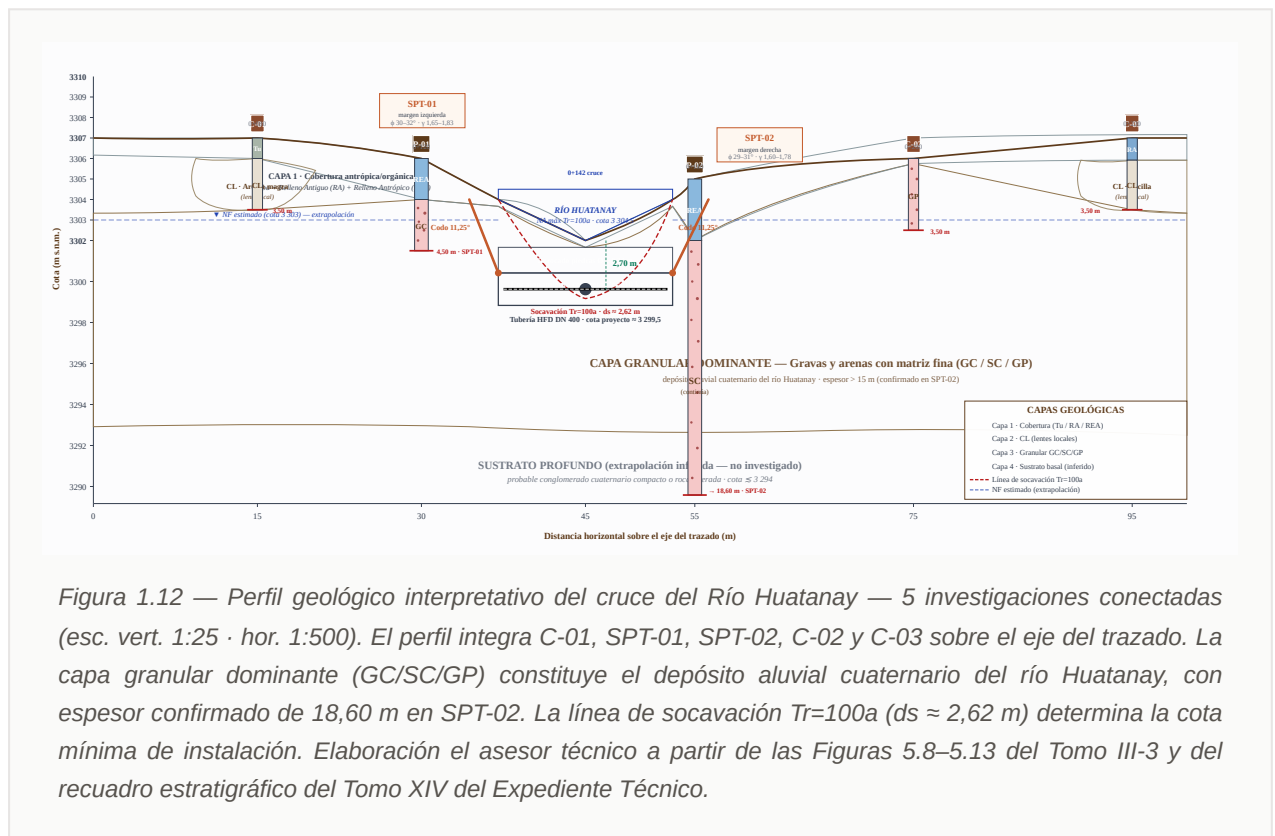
3310
3309
3308
3307
3306
3305
3304
3303
3302
3300
3298
3296
3294
3292
3290

Cota (m s.n.m.)

C-01
SPT-01
margen izquierda
φ 30–32° · γ 1,65–1,83
SPT-01
SPT-02
margen derecha
φ 29–31° · γ 1,60–1,78
SPT-02
C-02
C-03

Tu
REA
REA
RA
GP

CL · Arcilla magra
(lente local)
CAPA 1 · Cobertura antrópica/orgánica
Relleno Antiguo (RA) + Relleno Antrópico (REA)
CL · Arcilla
(lente local)

0+142 cruce
RÍO HUATANAY
NA máx Tr=100a · cota 3 304
▼ NF estimado (cota 3 303) — extrapolación
GC
Codo 11,25°
Codo 11,25°
4,50 m · SPT-01
3,50 m
3,50 m
2,70 m
Socavación Tr=100a · ds ≈ 2,62 m
Tubería HFD DN 400 · cota proyecto ≈ 3 299,5

CAPA GRANULAR DOMINANTE — Gravas y arenas con matriz fina (GC / SC / GP)
depósito aluvial cuaternario del río Huatanay · espesor > 15 m (confirmado en SPT-02)
SC
(continúa)

SUSTRATO PROFUNDO (extrapolación inferida — no investigado)
probable conglomerado cuaternario compacto o roca meteorada · cota ≲ 3 294
→ 18,60 m · SPT-02

CAPAS GEOLÓGICAS
Capa 1 · Cobertura (Tu / RA / REA)
Capa 2 · CL (lentes locales)
Capa 3 · Granular GC/SC/GP
Capa 4 · Sustrato basal (inferido)
Línea de socavación Tr=100a
NF estimado (extrapolación)

0
15
30
45
55
75
95
Distancia horizontal sobre el eje del trazado (m)

Figura 1.12 — Perfil geológico interpretativo del cruce del Río Huatanay — 5 investigaciones conectadas (esc. vert. 1:25 · hor. 1:500). El perfil integra C-01, SPT-01, SPT-02, C-02 y C-03 sobre el eje del trazado. La capa granular dominante (GC/SC/GP) constituye el depósito aluvial cuaternario del río Huatanay, con espesor confirmado de 18,60 m en SPT-02. La línea de socavación Tr=100a (ds ≈ 2,62 m) determina la cota mínima de instalación. Elaboración el asesor técnico a partir de las Figuras 5.8–5.13 del Tomo III-3 y del recuadro estratigráfico del Tomo XIV del Expediente Técnico.